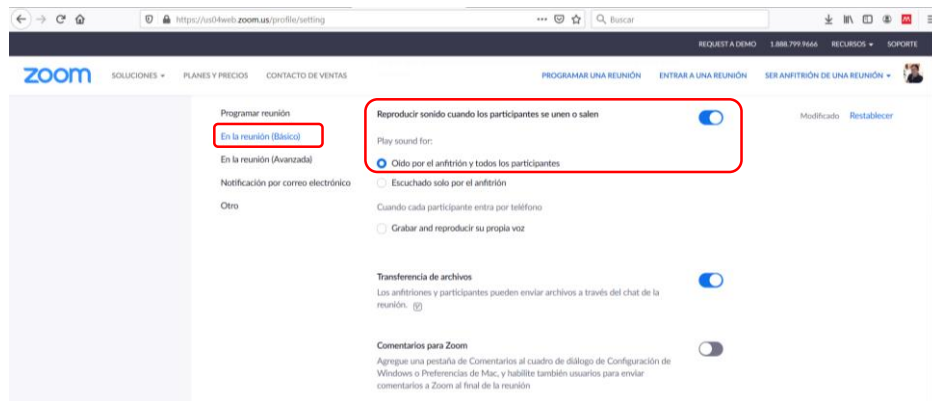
https://us04web.zoom.us/profile/setting

Buscar

REQUEST A DEMO 1.888.799.9666 RECURSOS ▾ SOPORTE

zoom SOLUCIONES ▾ PLANES Y PRECIOS CONTACTO DE VENTAS PROGRAMAR UNA REUNIÓN ENTRAR A UNA REUNIÓN SER ANFITRIÓN DE UNA REUNIÓN ▾

Programar reunión

En la reunión (Básico)

En la reunión (Avanzada)

Notificación por correo electrónico

Otro

Reproducir sonido cuando los participantes se unen o salen

Modificado Restablecer

Play sound for:

Oído por el anfitrión y todos los participantes

Escuchado solo por el anfitrión

Cuando cada participante entra por teléfono

Grabar and reproducir su propia voz

Transferencia de archivos

Los anfitriones y participantes pueden enviar archivos a través del chat de la reunión.

Comentarios para Zoom

Agregue una pestaña de Comentarios al cuadro de diálogo de Configuración de Windows o Preferencias de Mac, y habilite también usuarios para enviar comentarios a Zoom al final de la reunión